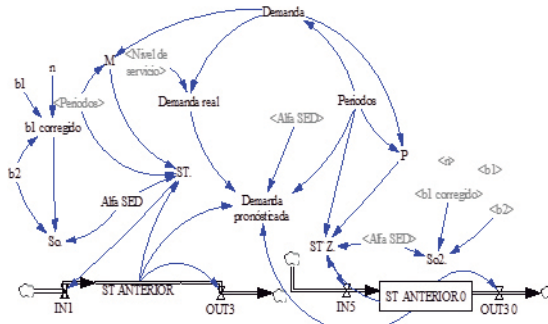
Demanda

M

<Nivel de servicio>

b1

n

<Periodos>

Demanda real

b1 corregido

Periodos

<Alfa SED>

b2

ST.

P

<n>

<b1>

Alfa SED

Demanda pronósticada

<b1 corregido>

<b2>

So.

ST Z

<Alfa SED>

So2

ST ANTERIOR

IN1

OUT3

IN5

ST ANTERIOR 0

OUT3 0